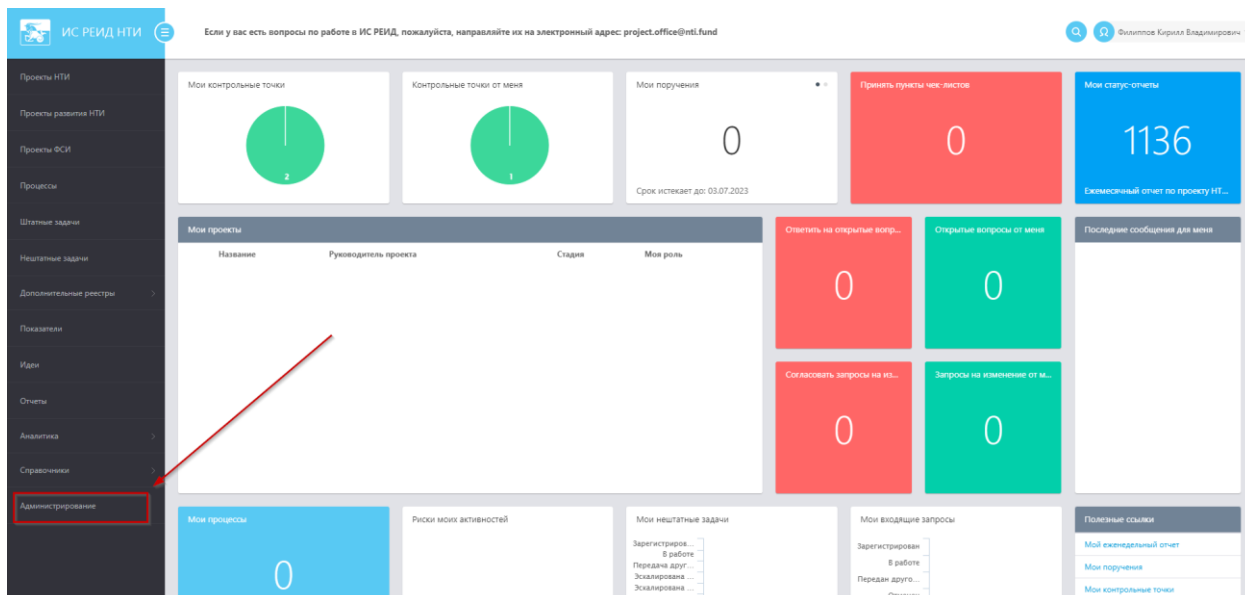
ИС РЕИД НТИ

Если у вас есть вопросы по работе в ИС РЕИД, пожалуйста, направляйте их на электронный адрес: project.office@nti.fund

Филиппов Кирилл Владимирович

Проекты НТИ
Проекты развития НТИ
Проекты ФСИ
Процессы
Штатные задачи
Нештатные задачи
Дополнительные реестры
Показатели
Идеи
Отчеты
Аналитика
Справочники
Администрирование

Мои контрольные точки
2

Контрольные точки от меня
1

Мои поручения
0
Срок истекает до: 03.07.2023

Принять пункты чек-листов
0

Мои статус-отчеты
1136
Ежемесячный отчет по проекту НТ...

Мои проекты

| Название | Руководитель проекта | Стадия | Моя роль |
|---|---|---|---|

Ответить на открытые вопр...
0

Открытые вопросы от меня
0

Последние сообщения для меня

Согласовать запросы на из...
0

Запросы на изменение от м...
0

Мои процессы
0

Риски моих активностей

Мои нештатные задачи
Зарегистриров...
В работе
Передача друг...
Эскалирована ...
Эскалирована ...

Мои входящие запросы
Зарегистрирован
В работе
Передан друго...

Полезные ссылки
Мой еженедельный отчет
Мои поручения
Мои контрольные точки